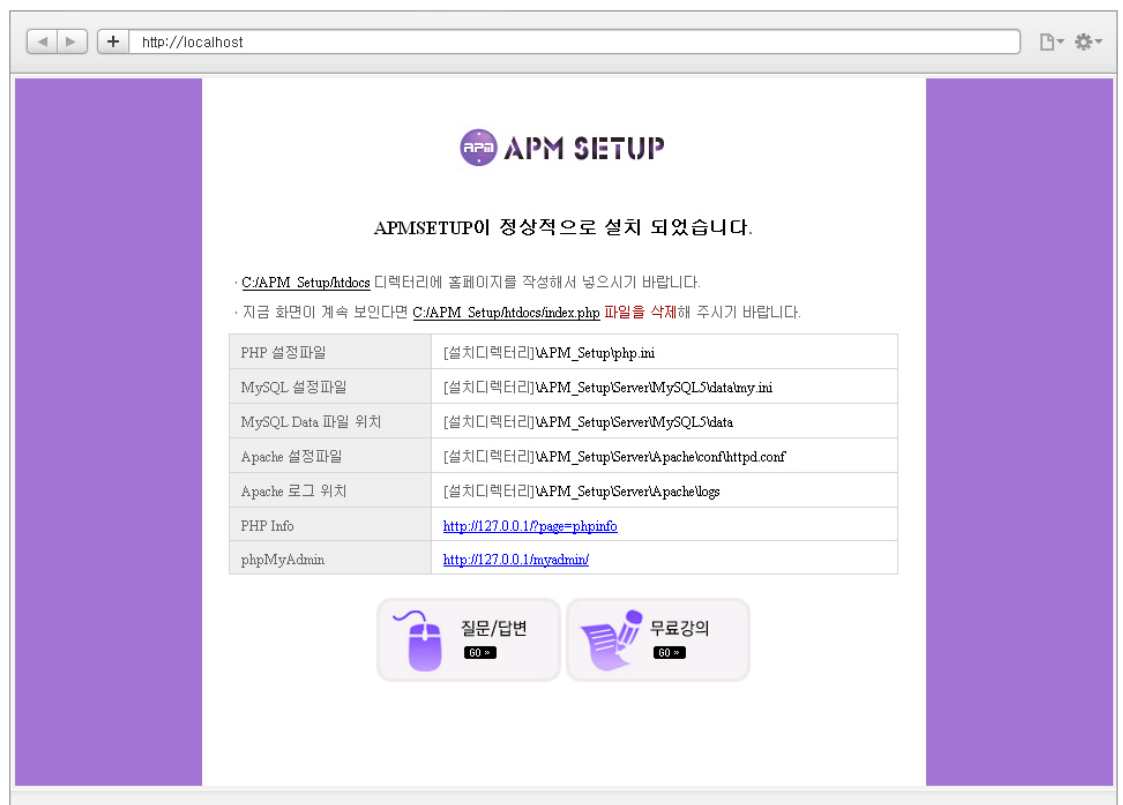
http://localhost

APM SETUP

APMSETUP이 정상적으로 설치 되었습니다.

· C:/APM_Setup/htdocs 디렉터리에 홈페이지를 작성해서 넣으시기 바랍니다.

· 지금 화면이 계속 보인다면 C:/APM_Setup/htdocs/index.php 파일을 삭제해 주시기 바랍니다.

| | |
|---|---|
| PHP 설정파일 | [설치디렉터리]\APM_Setup\php.ini |
| MySQL 설정파일 | [설치디렉터리]\APM_Setup\Server\MySQL5\data\my.ini |
| MySQL Data 파일 위치 | [설치디렉터리]\APM_Setup\Server\MySQL5\data |
| Apache 설정파일 | [설치디렉터리]\APM_Setup\Server\Apache\conf\httpd.conf |
| Apache 로그 위치 | [설치디렉터리]\APM_Setup\Server\Apache\logs |
| PHP Info | http://127.0.0.1/?page=phpinfo |
| phpMyAdmin | http://127.0.0.1/myadmin/ |

질문/답변 GO »

무료강의 GO »